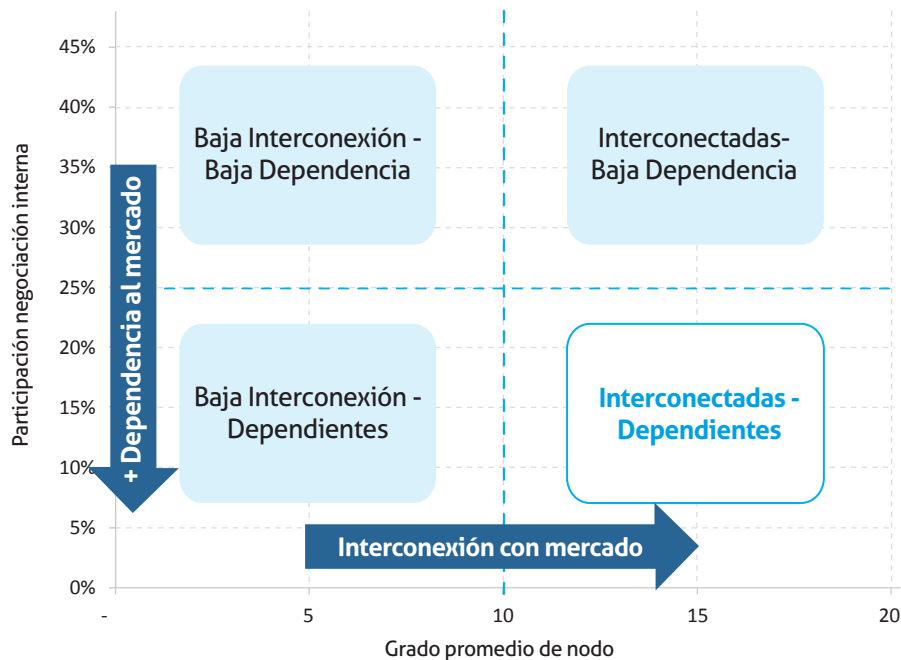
45%
40%
35%
30%
25%
20%
15%
10%
5%
0%

Participación negociación interna

Baja Interconexión - Baja Dependencia

Interconectadas- Baja Dependencia

+ Dependencia al mercado

Baja Interconexión - Dependientes

Interconectadas - Dependientes

Interconexión con mercado

-
5
10
15
20

Grado promedio de nodo